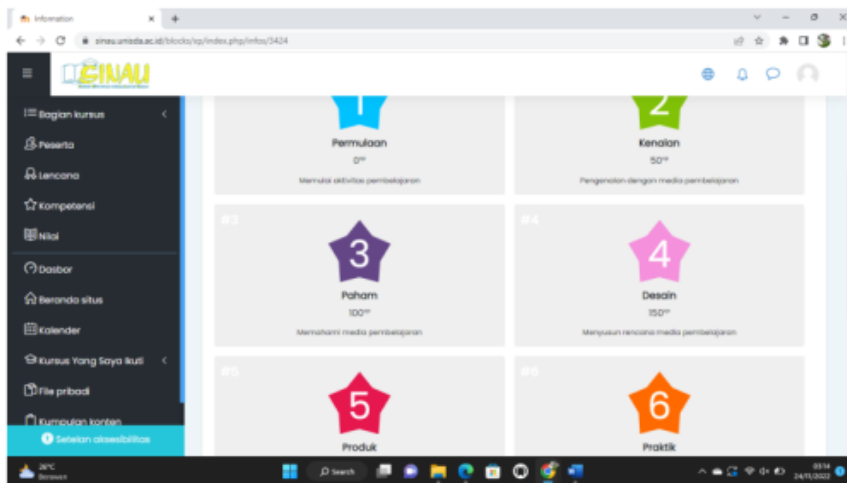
Information

sinau.unisda.ac.id/blocks/xp/index.php/infos/3424

SINAU

Bagian kursus
Peserta
Lencana
Kompetensi
Nilai
Dasbor
Beranda situs
Kalender
Kursus Yang Saya Ikuti
File pribadi
Kumpulan konten
Setelan aksesibilitas

1
Permulaan
0xp
Memulai aktivitas pembelajaran

2
Kenalan
50xp
Pengenalan dengan media pembelajaran

#3
3
Paham
100xp
Memahami media pembelajaran

#4
4
Desain
150xp
Menyusun rencana media pembelajaran

#5
5
Produk

#6
6
Praktik

28°C
Berawan
Search
03:14
24/11/2022